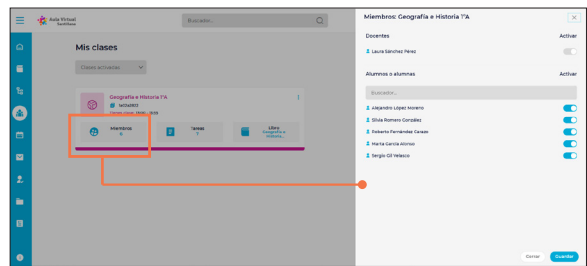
Aula Virtual
TeachMate

Buscador...

Mis clases

Clases activadas

Geografía e Historia 1ºA
1403AB13
Curso escolar 2020 - 2021

Miembros
6

Tareas
7

Libro
Geografía e historia...

Miembros: Geografía e Historia 1ºA

Docentes
Activar
Laura Sánchez Pérez

Alumnos o alumnas
Activar

Buscador...

Alejandro López Moreno
Silvia Romero González
Roberto Fernández Casas
María García Alonso
Sergio Gil Velasco

Cerrar
Guardar